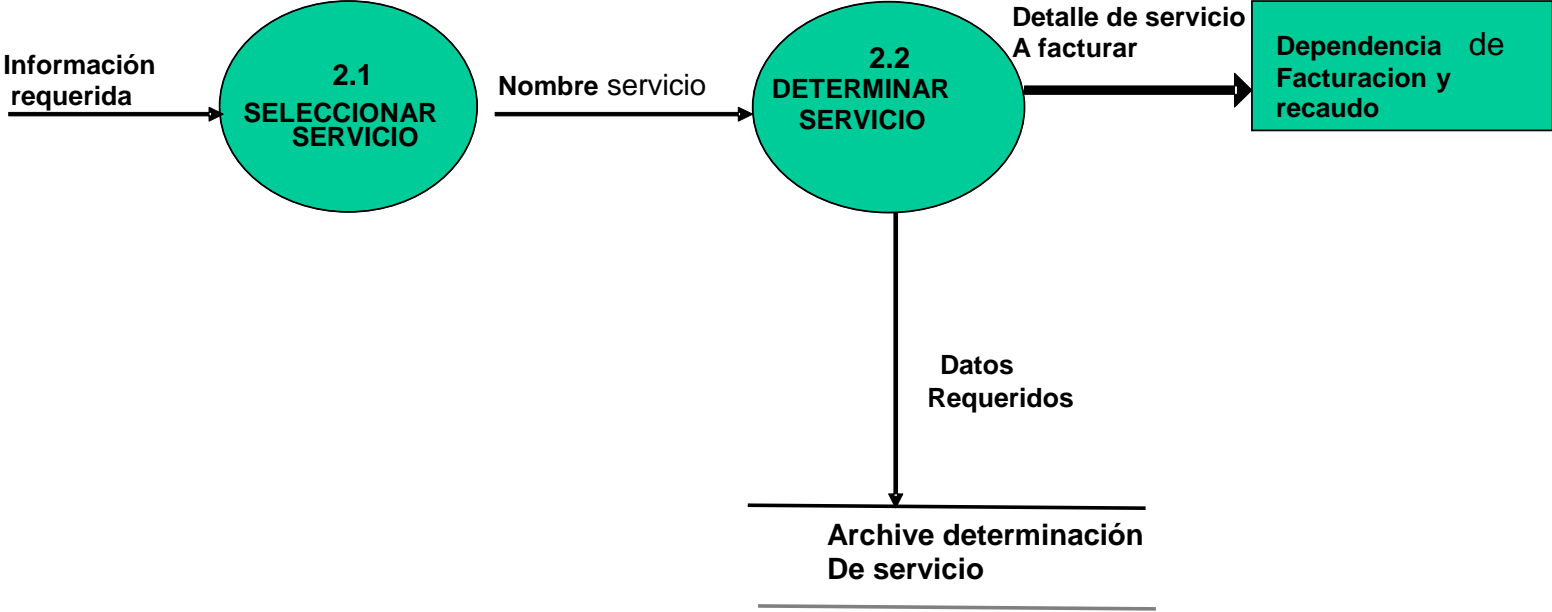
Información requerida

2.1
SELECCIONAR SERVICIO

Nombre servicio

2.2
DETERMINAR SERVICIO

Detalle de servicio
A facturar

Dependencia de Facturacion y recaudo

Datos
Requeridos

Archive determinación
De servicio